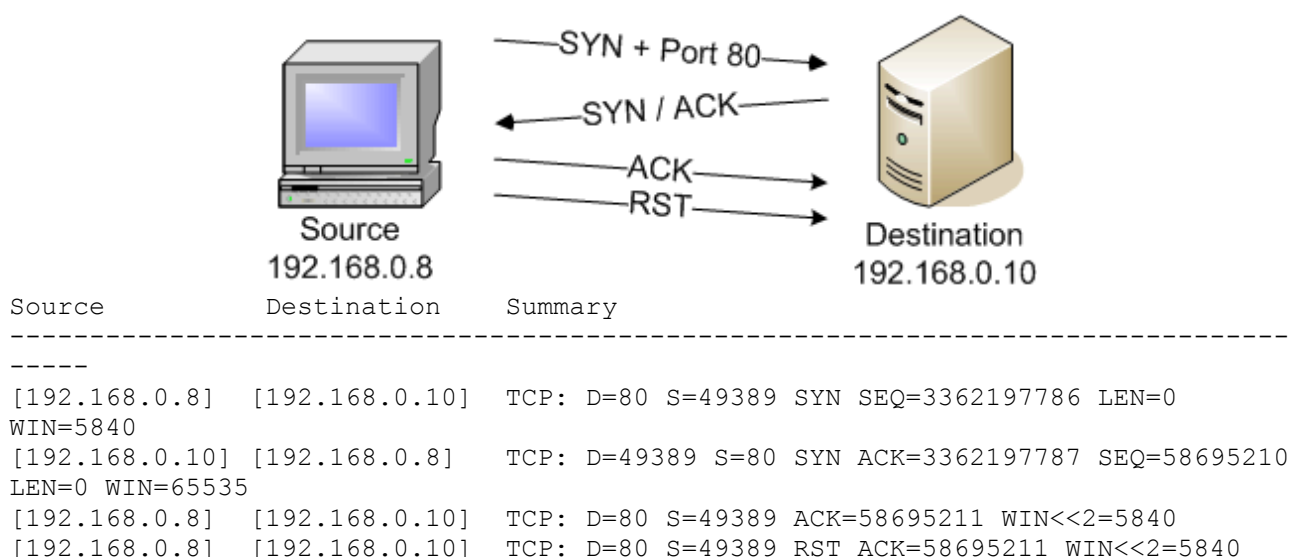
SYN + Port 80
SYN / ACK
ACK
RST
Source
192.168.0.8
Destination
192.168.0.10

Source Destination Summary
---------------------------------------------------------------------------------------
[192.168.0.8] [192.168.0.10] TCP: D=80 S=49389 SYN SEQ=3362197786 LEN=0 WIN=5840
[192.168.0.10] [192.168.0.8] TCP: D=49389 S=80 SYN ACK=3362197787 SEQ=58695210 LEN=0 WIN=65535
[192.168.0.8] [192.168.0.10] TCP: D=80 S=49389 ACK=58695211 WIN<<2=5840
[192.168.0.8] [192.168.0.10] TCP: D=80 S=49389 RST ACK=58695211 WIN<<2=5840